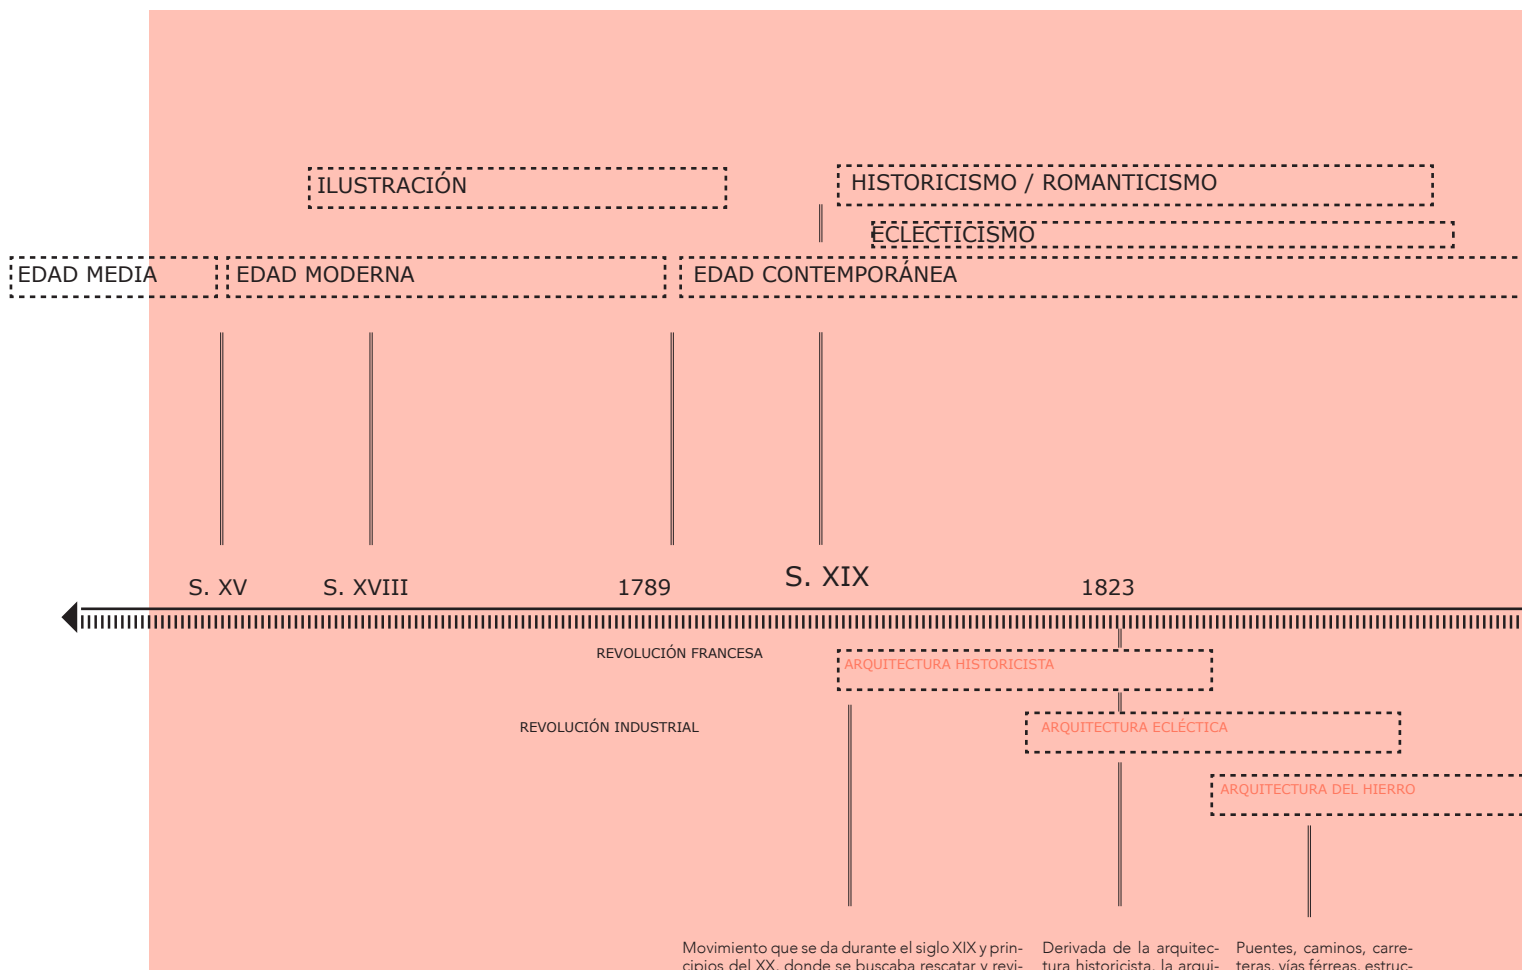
ILUSTRACIÓN

HISTORICISMO / ROMANTICISMO

ECLECTICISMO

EDAD MEDIA

EDAD MODERNA

EDAD CONTEMPORÁNEA

S. XV

S. XVIII

1789

S. XIX

1823

REVOLUCIÓN FRANCESA

ARQUITECTURA HISTORICISTA

REVOLUCIÓN INDUSTRIAL

ARQUITECTURA ECLÉCTICA

ARQUITECTURA DEL HIERRO

Movimiento que se da durante el siglo XIX y principios del XX, donde se buscaba rescatar y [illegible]

Derivada de la arquitectura historicista, la arqui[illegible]

Puentes, caminos, carreteras, vías férreas, estruc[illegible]